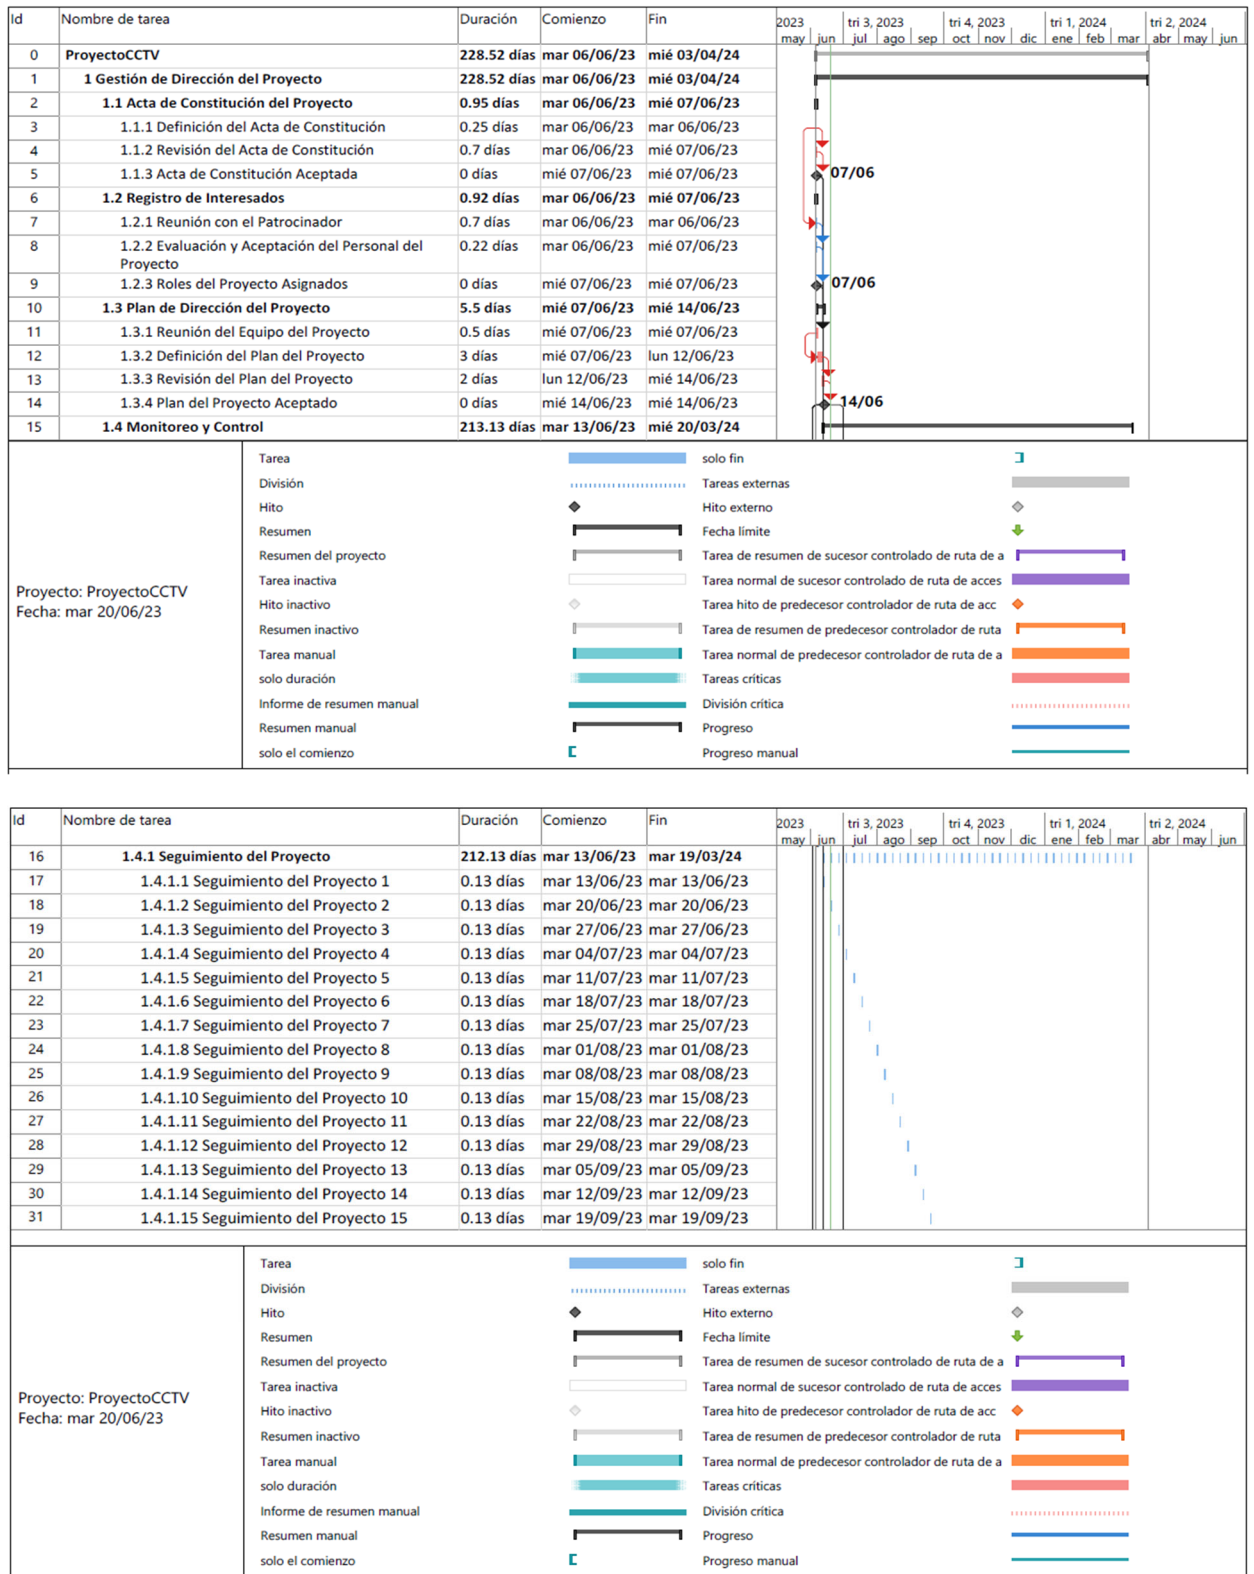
| Id | Nombre de tarea | Duración | Comienzo | Fin |
|---|---|---|---|---|
| 0 | ProyectoCCTV | 228.52 días | mar 06/06/23 | mié 03/04/24 |
| 1 | 1 Gestión de Dirección del Proyecto | 228.52 días | mar 06/06/23 | mié 03/04/24 |
| 2 | 1.1 Acta de Constitución del Proyecto | 0.95 días | mar 06/06/23 | mié 07/06/23 |
| 3 | 1.1.1 Definición del Acta de Constitución | 0.25 días | mar 06/06/23 | mar 06/06/23 |
| 4 | 1.1.2 Revisión del Acta de Constitución | 0.7 días | mar 06/06/23 | mié 07/06/23 |
| 5 | 1.1.3 Acta de Constitución Aceptada | 0 días | mié 07/06/23 | mié 07/06/23 |
| 6 | 1.2 Registro de Interesados | 0.92 días | mar 06/06/23 | mié 07/06/23 |
| 7 | 1.2.1 Reunión con el Patrocinador | 0.7 días | mar 06/06/23 | mar 06/06/23 |
| 8 | 1.2.2 Evaluación y Aceptación del Personal del Proyecto | 0.22 días | mar 06/06/23 | mié 07/06/23 |
| 9 | 1.2.3 Roles del Proyecto Asignados | 0 días | mié 07/06/23 | mié 07/06/23 |
| 10 | 1.3 Plan de Dirección del Proyecto | 5.5 días | mié 07/06/23 | mié 14/06/23 |
| 11 | 1.3.1 Reunión del Equipo del Proyecto | 0.5 días | mié 07/06/23 | mié 07/06/23 |
| 12 | 1.3.2 Definición del Plan del Proyecto | 3 días | mié 07/06/23 | lun 12/06/23 |
| 13 | 1.3.3 Revisión del Plan del Proyecto | 2 días | lun 12/06/23 | mié 14/06/23 |
| 14 | 1.3.4 Plan del Proyecto Aceptado | 0 días | mié 14/06/23 | mié 14/06/23 |
| 15 | 1.4 Monitoreo y Control | 213.13 días | mar 13/06/23 | mié 20/03/24 |

2023 may jun tri 3, 2023 jul ago sep tri 4, 2023 oct nov dic tri 1, 2024 ene feb mar tri 2, 2024 abr may jun

07/06
07/06
14/06

Proyecto: ProyectoCCTV
Fecha: mar 20/06/23

Tarea
División
Hito
Resumen
Resumen del proyecto
Tarea inactiva
Hito inactivo
Resumen inactivo
Tarea manual
solo duración
Informe de resumen manual
Resumen manual
solo el comienzo
solo fin
Tareas externas
Hito externo
Fecha límite
Tarea de resumen de sucesor controlado de ruta de a
Tarea normal de sucesor controlado de ruta de acces
Tarea hito de predecesor controlador de ruta de acc
Tarea de resumen de predecesor controlador de ruta
Tarea normal de predecesor controlador de ruta de a
Tareas críticas
División crítica
Progreso
Progreso manual

| Id | Nombre de tarea | Duración | Comienzo | Fin |
|---|---|---|---|---|
| 16 | 1.4.1 Seguimiento del Proyecto | 212.13 días | mar 13/06/23 | mar 19/03/24 |
| 17 | 1.4.1.1 Seguimiento del Proyecto 1 | 0.13 días | mar 13/06/23 | mar 13/06/23 |
| 18 | 1.4.1.2 Seguimiento del Proyecto 2 | 0.13 días | mar 20/06/23 | mar 20/06/23 |
| 19 | 1.4.1.3 Seguimiento del Proyecto 3 | 0.13 días | mar 27/06/23 | mar 27/06/23 |
| 20 | 1.4.1.4 Seguimiento del Proyecto 4 | 0.13 días | mar 04/07/23 | mar 04/07/23 |
| 21 | 1.4.1.5 Seguimiento del Proyecto 5 | 0.13 días | mar 11/07/23 | mar 11/07/23 |
| 22 | 1.4.1.6 Seguimiento del Proyecto 6 | 0.13 días | mar 18/07/23 | mar 18/07/23 |
| 23 | 1.4.1.7 Seguimiento del Proyecto 7 | 0.13 días | mar 25/07/23 | mar 25/07/23 |
| 24 | 1.4.1.8 Seguimiento del Proyecto 8 | 0.13 días | mar 01/08/23 | mar 01/08/23 |
| 25 | 1.4.1.9 Seguimiento del Proyecto 9 | 0.13 días | mar 08/08/23 | mar 08/08/23 |
| 26 | 1.4.1.10 Seguimiento del Proyecto 10 | 0.13 días | mar 15/08/23 | mar 15/08/23 |
| 27 | 1.4.1.11 Seguimiento del Proyecto 11 | 0.13 días | mar 22/08/23 | mar 22/08/23 |
| 28 | 1.4.1.12 Seguimiento del Proyecto 12 | 0.13 días | mar 29/08/23 | mar 29/08/23 |
| 29 | 1.4.1.13 Seguimiento del Proyecto 13 | 0.13 días | mar 05/09/23 | mar 05/09/23 |
| 30 | 1.4.1.14 Seguimiento del Proyecto 14 | 0.13 días | mar 12/09/23 | mar 12/09/23 |
| 31 | 1.4.1.15 Seguimiento del Proyecto 15 | 0.13 días | mar 19/09/23 | mar 19/09/23 |

2023 may jun tri 3, 2023 jul ago sep tri 4, 2023 oct nov dic tri 1, 2024 ene feb mar tri 2, 2024 abr may jun

Proyecto: ProyectoCCTV
Fecha: mar 20/06/23

Tarea
División
Hito
Resumen
Resumen del proyecto
Tarea inactiva
Hito inactivo
Resumen inactivo
Tarea manual
solo duración
Informe de resumen manual
Resumen manual
solo el comienzo
solo fin
Tareas externas
Hito externo
Fecha límite
Tarea de resumen de sucesor controlado de ruta de a
Tarea normal de sucesor controlado de ruta de acces
Tarea hito de predecesor controlador de ruta de acc
Tarea de resumen de predecesor controlador de ruta
Tarea normal de predecesor controlador de ruta de a
Tareas críticas
División crítica
Progreso
Progreso manual